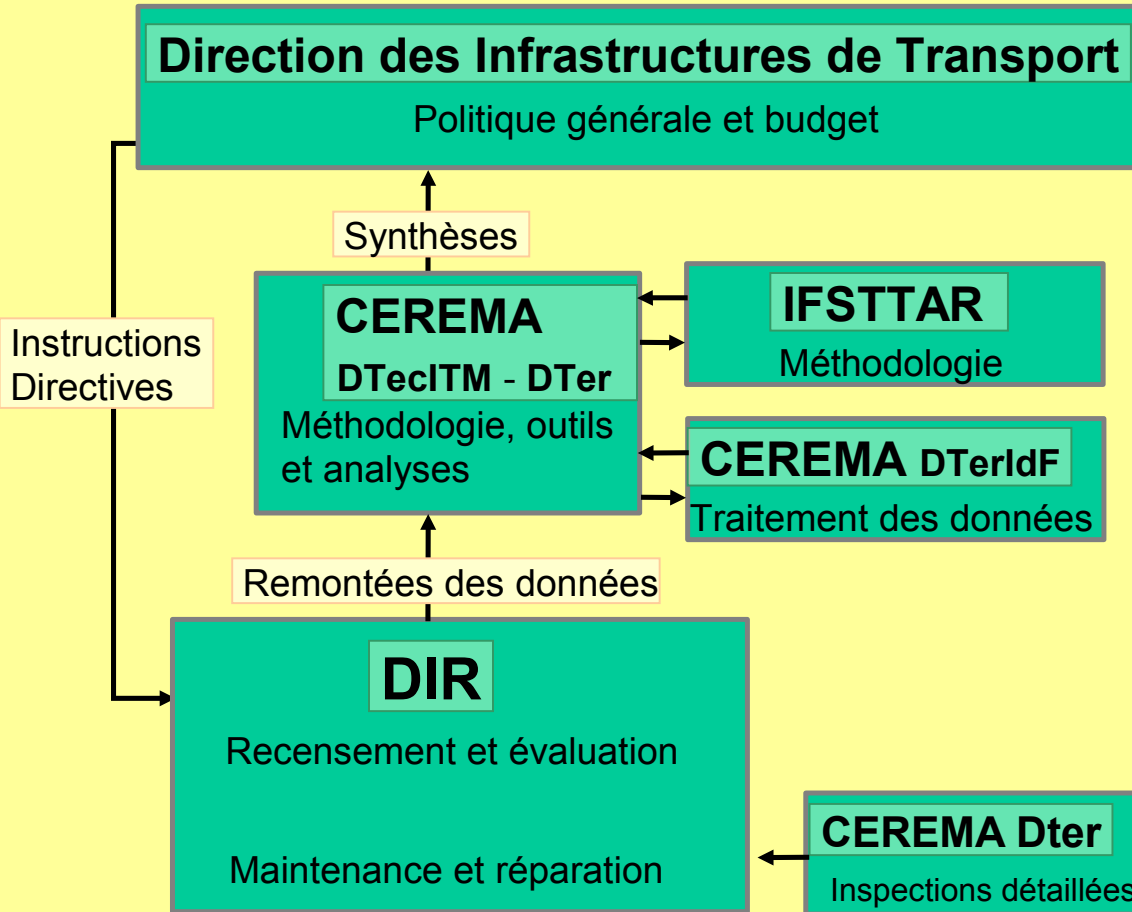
Direction des Infrastructures de Transport

Politique générale et budget

Synthèses

Instructions
Directives

CEREMA

DTecITM - DTer

Méthodologie, outils et analyses

IFSTTAR

Méthodologie

CEREMA DTerIdF

Traitement des données

Remontées des données

DIR

Recensement et évaluation

Maintenance et réparation

CEREMA Dter

Inspections détaillées